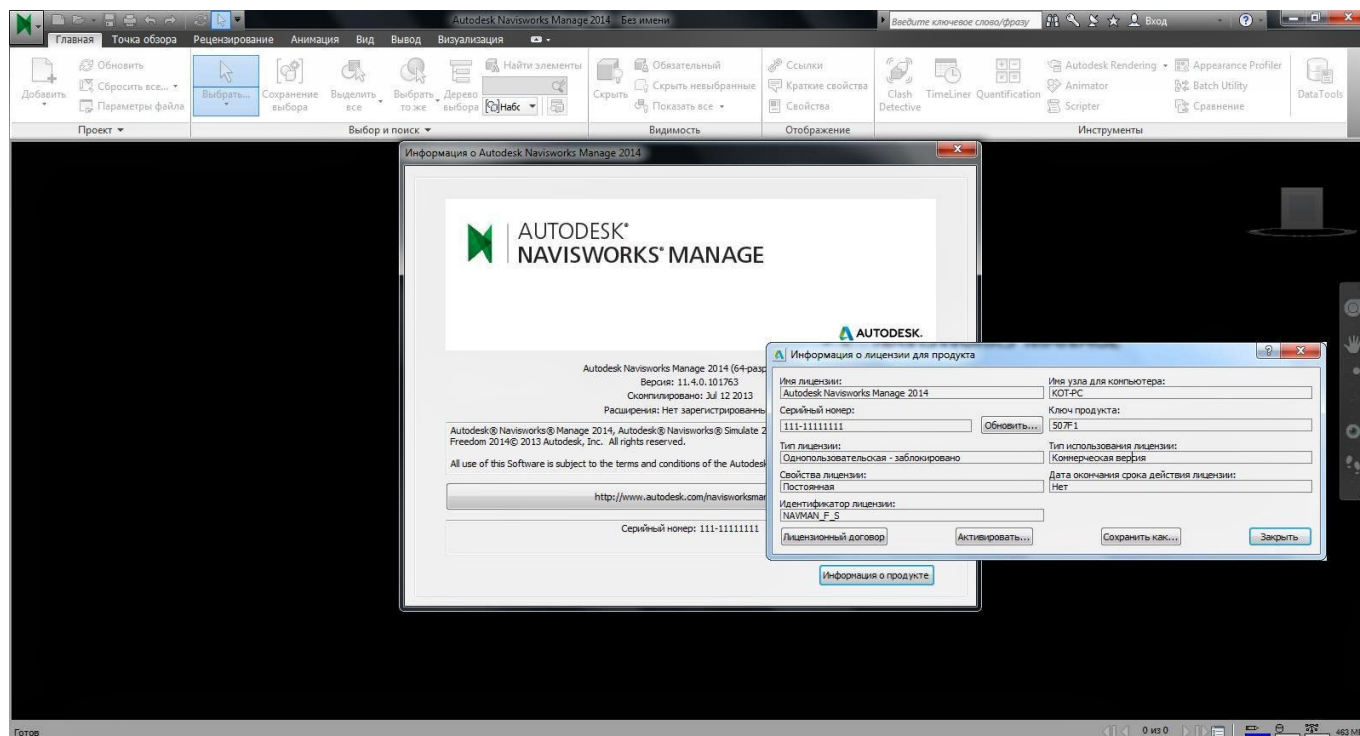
Autodesk Navisworks Manage 2014 Без имени

Введите ключевое слово/фразу

Вход

Главная Точка обзора Рецензирование Анимация Вид Вывод Визуализация

Добавить
Обновить
Сбросить все...
Параметры файла
Проект

Выбрать...
Сохранение выбора
Выделить все
Выбрать то же
Дерево выбора
Найти элементы
Набс
Выбор и поиск

Скрыть
Обязательный
Скрыть невыбранные
Показать все
Видимость

Ссылки
Краткие свойства
Свойства
Отображение

Clash Detective
TimeLiner
Quantification
Autodesk Rendering
Animator
Scripter
Appearance Profiler
Batch Utility
Сравнение
DataTools
Инструменты

Информация о Autodesk Navisworks Manage 2014

AUTODESK®
NAVISWORKS® MANAGE

AUTODESK.

Autodesk Navisworks Manage 2014 (64-разр
Версия: 11.4.0.101763
Скомпилировано: Jul 12 2013
Расширения: Нет зарегистрированны

Autodesk® Navisworks® Manage 2014, Autodesk® Navisworks® Simulate 2
Freedom 2014© 2013 Autodesk, Inc. All rights reserved.

All use of this Software is subject to the terms and conditions of the Autodesk

http://www.autodesk.com/navisworksmar

Серийный номер: 111-11111111

Информация о продукте

Информация о лицензии для продукта

Имя лицензии:
Autodesk Navisworks Manage 2014
Имя узла для компьютера:
KOT-PC
Серийный номер:
111-11111111
Обновить...
Ключ продукта:
507F1
Тип лицензии:
Однопользовательская - заблокировано
Тип использования лицензии:
Коммерческая версия
Свойства лицензии:
Постоянная
Дата окончания срока действия лицензии:
Нет
Идентификатор лицензии:
NAVMAN_F_S

Лицензионный договор
Активировать...
Сохранить как...
Закрыть

Готов

0 из 0

463 МБ